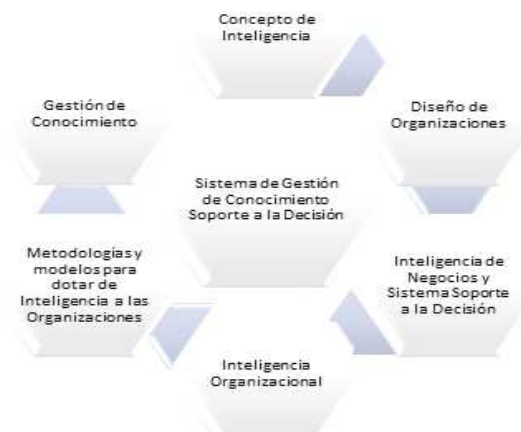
Concepto de Inteligencia

Diseño de Organizaciones

Inteligencia de Negocios y Sistema Soporte a la Decisión

Inteligencia Organizacional

Metodologías y modelos para dotar de Inteligencia a las Organizaciones

Gestión de Conocimiento

Sistema de Gestión de Conocimiento Soporte a la Decisión